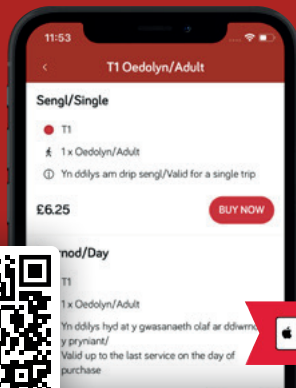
11:53

T1 Oedolyn/Adult

Sengl/Single

T1

1 x Oedolyn/Adult

Yn ddilys am drip sengl/Valid for a single trip

£6.25

BUY NOW

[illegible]mod/Day

T1

1 x Oedolyn/Adult

Yn ddilys hyd at y gwasanaeth olaf ar ddiwrnod y pryniant/ Valid up to the last service on the day of purchase